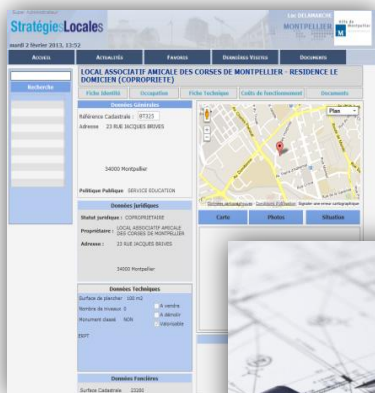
StratégiesLocales

Luc DELAMARCHE
MONTPELLIER

mardi 2 février 2013, 13:52

Accueil | Actualités | Favoris | Dernières Visites | Documents

Recherche

LOCAL ASSOCIATIF AMICALE DES CORSES DE MONTPELLIER - RESIDENCE LE DOMICIEN (COPROPRIETE)

Fiche Identité | Occupation | Fiche Technique | Coûts de fonctionnement | Documents

Données Générales

Référence Cadastrale : BT325
Adresse 23 RUE JACQUES BRIVES

34000 Montpellier

Politique Publique SERVICE EDUCATION

Données Juridiques

Statut juridique : COPROPRIETAIRE
Propriétaire : LOCAL ASSOCIATIF AMICALE DES CORSES DE MONTPELLIER
Adresse : 23 RUE JACQUES BRIVES

34000 Montpellier

Données Techniques

Surface de plancher 100 m2
Nombre de niveaux 0
Monument classé NON
A vendre
A démolir
Valorisable
ERP

Données Foncières

Surface Cadastrale 23280

Plan

Carte | Photos | Situation